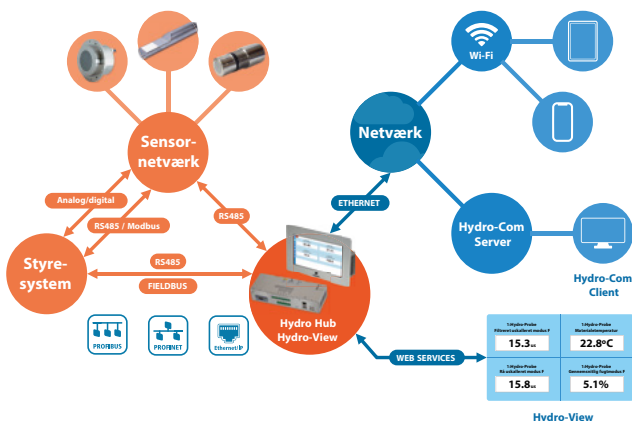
Sensor-netværk

Analog/digital

RS485 / Modbus

RS485

Styre-system

RS485

FIELDBUS

PROFIBUS

PROFINET

Ethernet/IP

Hydro Hub Hydro-View

Netværk

ETHERNET

Wi-Fi

Hydro-Com Server

Hydro-Com Client

WEB SERVICES

| 1-Hydro-Probe Fillment aktualiseret modus F | 1-Hydro-Probe Materialetemperatur |
|---|---|
| 15.3 | 22.8°C |
| 1-Hydro-Probe Rå aktualiseret modus F | 1-Hydro-Probe Gennemsnitlig fugtmodus F |
| 15.8 | 5.1% |

Hydro-View